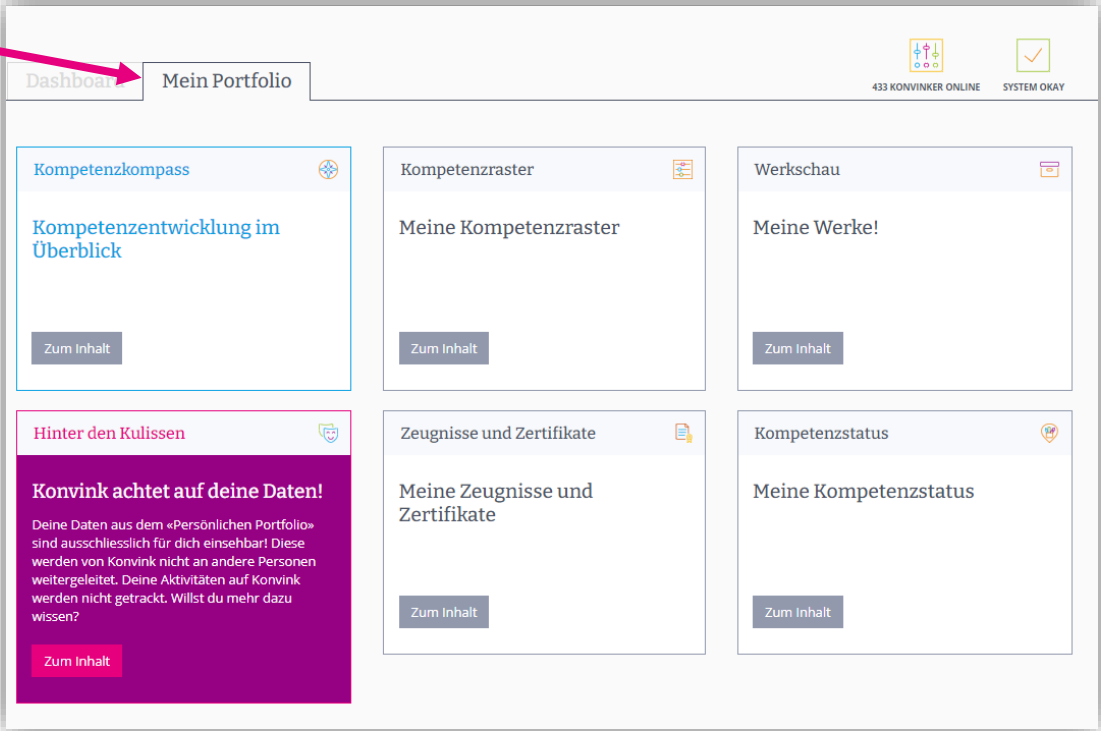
Dashboard

Mein Portfolio

433 KONVINKER ONLINE

SYSTEM OKAY

Kompetenzkompass

Kompetenzentwicklung im Überblick

Zum Inhalt

Kompetenzraster

Meine Kompetenzraster

Zum Inhalt

Werkschau

Meine Werke!

Zum Inhalt

Hinter den Kulissen

Konvink achtet auf deine Daten!

Deine Daten aus dem «Persönlichen Portfolio» sind ausschliesslich für dich einsehbar! Diese werden von Konvink nicht an andere Personen weitergeleitet. Deine Aktivitäten auf Konvink werden nicht getrackt. Willst du mehr dazu wissen?

Zum Inhalt

Zeugnisse und Zertifikate

Meine Zeugnisse und Zertifikate

Zum Inhalt

Kompetenzstatus

Meine Kompetenzstatus

Zum Inhalt